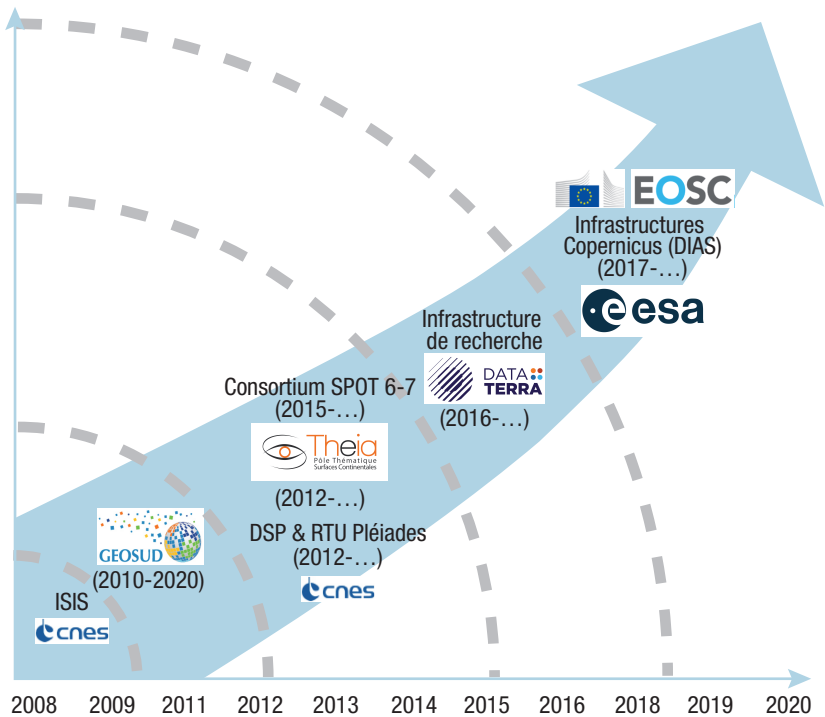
EOSC
Infrastructures Copernicus (DIAS) (2017-…)
esa
Infrastructure de recherche
DATA TERRA
(2016-…)
Consortium SPOT 6-7 (2015-…)
Theia
Pôle Thématique Surfaces Continentales
(2012-…)
DSP & RTU Pléiades (2012-…)
cnes
GEOSUD
(2010-2020)
ISIS
cnes
2008 2009 2011 2012 2013 2014 2015 2016 2018 2019 2020